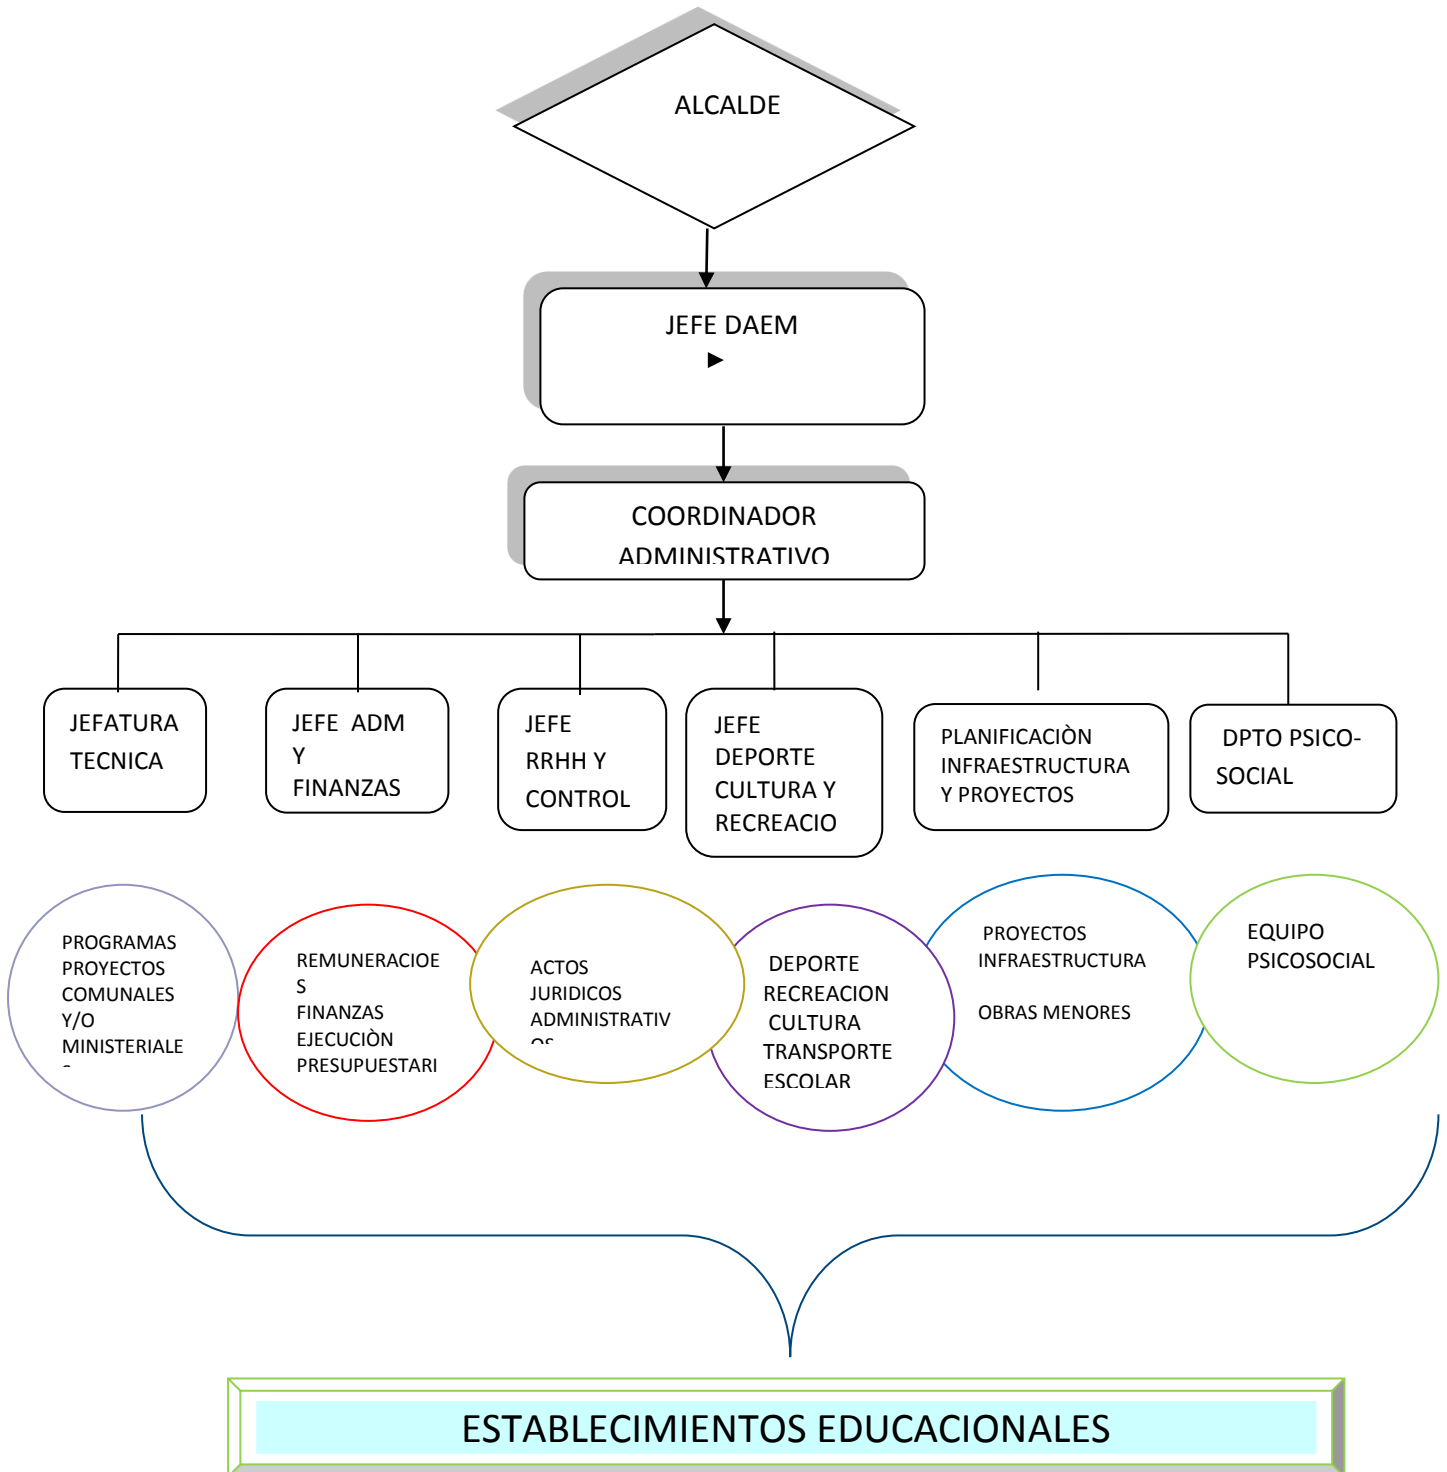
ALCALDE

JEFE DAEM

COORDINADOR ADMINISTRATIVO

JEFATURA TECNICA

JEFE ADM Y FINANZAS

JEFE RRHH Y CONTROL

JEFE DEPORTE CULTURA Y RECREACIO

PLANIFICACIÒN INFRAESTRUCTURA Y PROYECTOS

DPTO PSICO-SOCIAL

PROGRAMAS PROYECTOS COMUNALES Y/O MINISTERIALE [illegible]

REMUNERACIOE S FINANZAS EJECUCIÒN PRESUPUESTARI

ACTOS JURIDICOS ADMINISTRATIV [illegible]

DEPORTE RECREACION CULTURA TRANSPORTE ESCOLAR

PROYECTOS INFRAESTRUCTURA

OBRAS MENORES

EQUIPO PSICOSOCIAL

ESTABLECIMIENTOS EDUCACIONALES